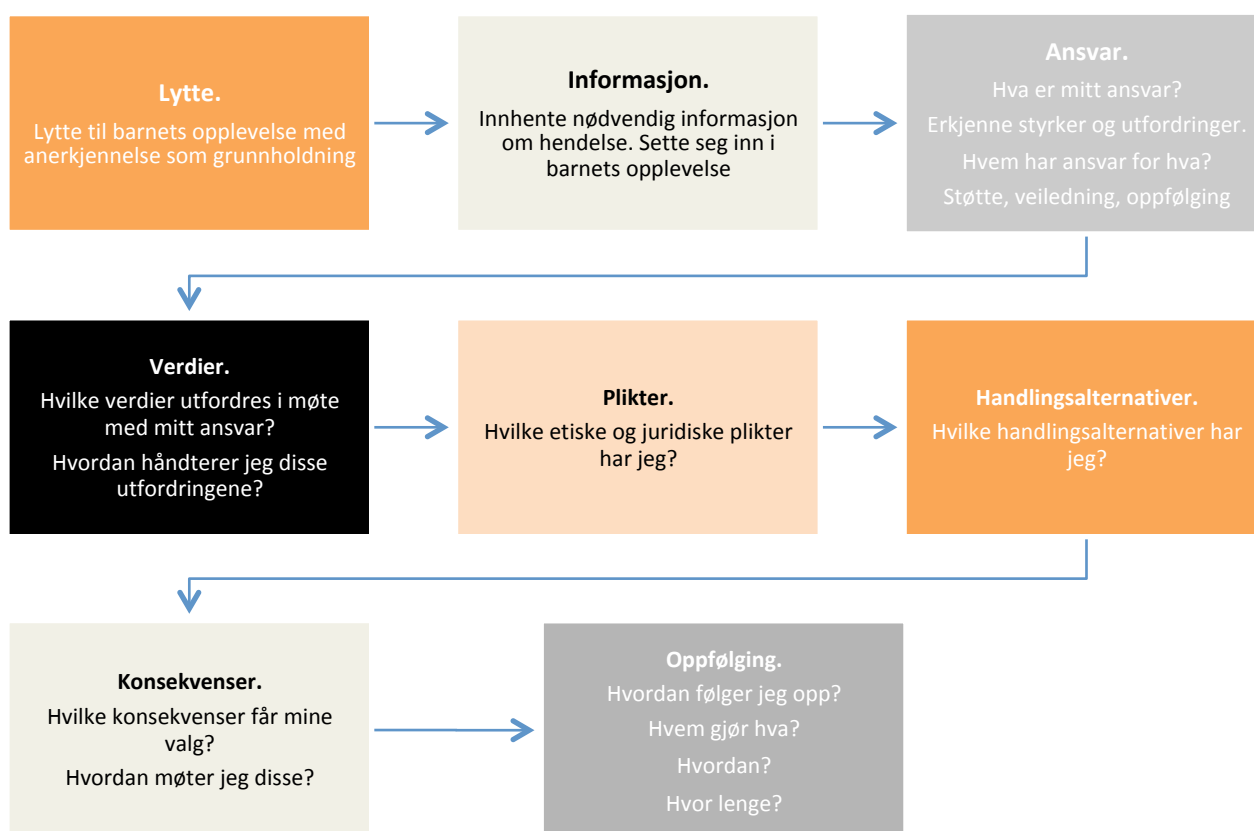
Lytte.
Lytte til barnets opplevelse med anerkjennelse som grunnholdning

Informasjon.
Innhente nødvendig informasjon om hendelse. Sette seg inn i barnets opplevelse

Ansvar.
Hva er mitt ansvar?
Erkjenne styrker og utfordringer.
Hvem har ansvar for hva?
Støtte, veiledning, oppfølging

Verdier.
Hvilke verdier utfordres i møte med mitt ansvar?
Hvordan håndterer jeg disse utfordringene?

Plikter.
Hvilke etiske og juridiske plikter har jeg?

Handlingsalternativer.
Hvilke handlingsalternativer har jeg?

Konsekvenser.
Hvilke konsekvenser får mine valg?
Hvordan møter jeg disse?

Oppfølging.
Hvordan følger jeg opp?
Hvem gjør hva?
Hvordan?
Hvor lenge?